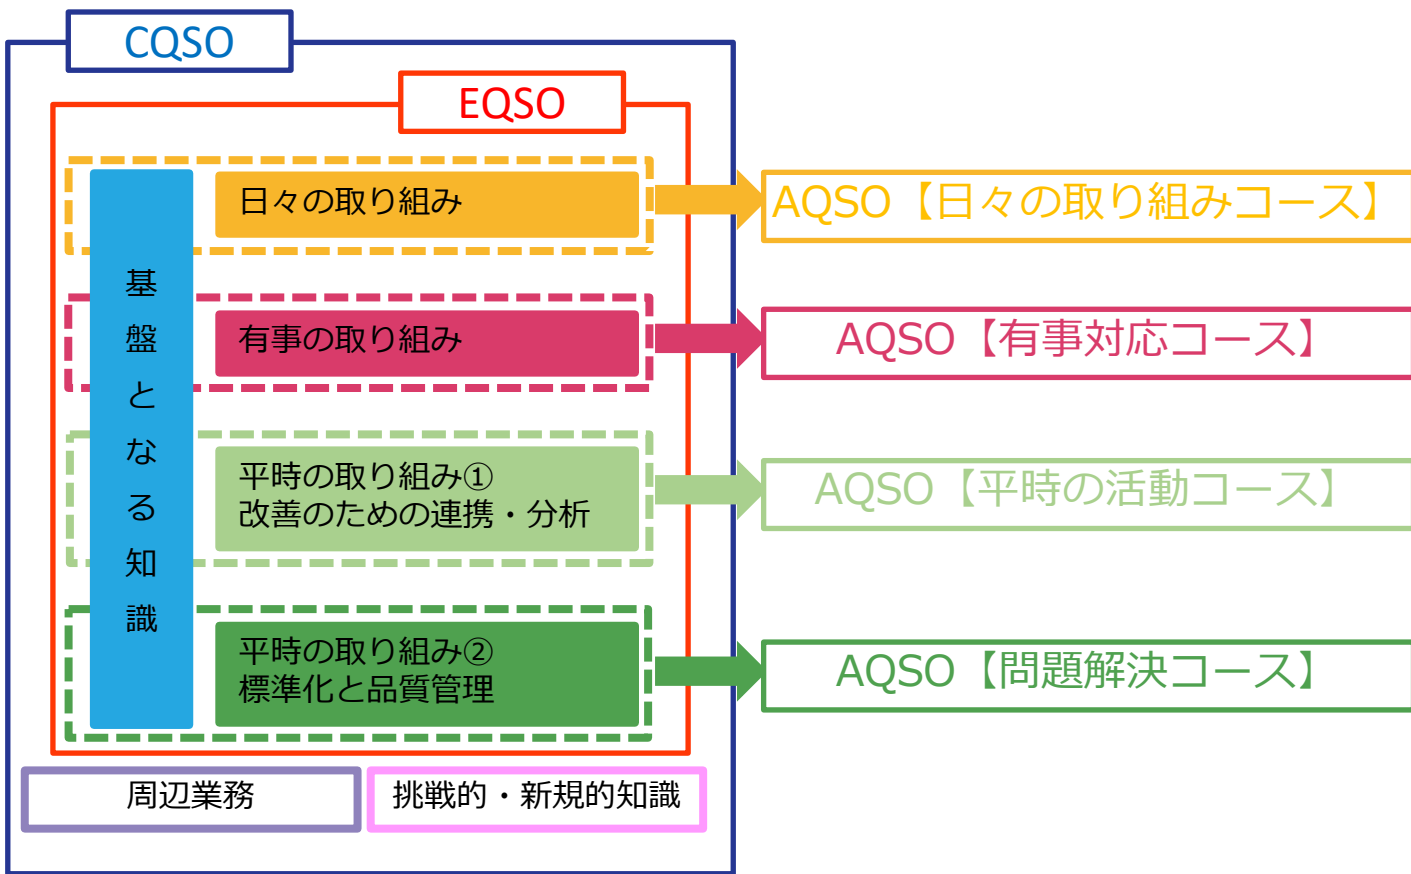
CQSO

EQSO

基盤となる知識

日々の取り組み

AQSO【日々の取り組みコース】

有事の取り組み

AQSO【有事対応コース】

平時の取り組み①
改善のための連携・分析

AQSO【平時の活動コース】

平時の取り組み②
標準化と品質管理

AQSO【問題解決コース】

周辺業務

挑戦的・新規的知識